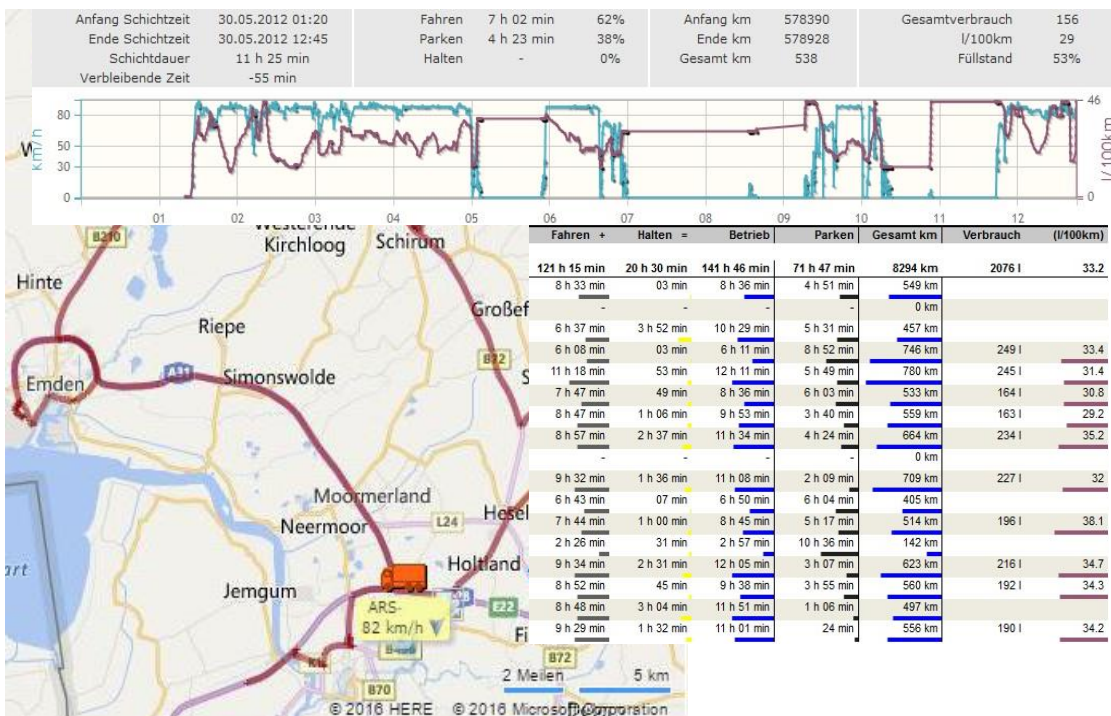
| Anfang Schichtzeit | 30.05.2012 01:20 | Fahren | 7 h 02 min | 62% | Anfang km | 578390 | Gesamtverbrauch | 156 |
|---|---|---|---|---|---|---|---|---|
| Ende Schichtzeit | 30.05.2012 12:45 | Parken | 4 h 23 min | 38% | Ende km | 578928 | l/100km | 29 |
| Schichtdauer | 11 h 25 min | Halten | - | 0% | Gesamt km | 538 | Füllstand | 53% |
| Verbleibende Zeit | -55 min | | | | | | | |

km/h
80
50
30
0
01 02 03 04 05 06 07 08 09 10 11 12
46
l/100km
0

B210
Westerende
Kirchloog
Schirum
Hinte
Riepe
Großef
B72
Emden
A31
Simonswolde
Moormerland
Neermoor
L24
Hesel
Holtland
Jemgum
ARS-
82 km/h
E22
B72
B70
2 Meilen
5 km
© 2016 HERE © 2016 Microsoft Corporation

| Fahren + | Halten = | Betrieb | Parken | Gesamt km | Verbrauch | (l/100km) |
|---|---|---|---|---|---|---|
| 121 h 15 min | 20 h 30 min | 141 h 46 min | 71 h 47 min | 8294 km | 2076 l | 33.2 |
| 8 h 33 min | 03 min | 8 h 36 min | 4 h 51 min | 549 km | | |
| - | - | - | - | 0 km | | |
| 6 h 37 min | 3 h 52 min | 10 h 29 min | 5 h 31 min | 457 km | | |
| 6 h 08 min | 03 min | 6 h 11 min | 8 h 52 min | 746 km | 249 l | 33.4 |
| 11 h 18 min | 53 min | 12 h 11 min | 5 h 49 min | 780 km | 245 l | 31.4 |
| 7 h 47 min | 49 min | 8 h 36 min | 6 h 03 min | 533 km | 164 l | 30.8 |
| 8 h 47 min | 1 h 06 min | 9 h 53 min | 3 h 40 min | 559 km | 163 l | 29.2 |
| 8 h 57 min | 2 h 37 min | 11 h 34 min | 4 h 24 min | 664 km | 234 l | 35.2 |
| - | - | - | - | 0 km | | |
| 9 h 32 min | 1 h 36 min | 11 h 08 min | 2 h 09 min | 709 km | 227 l | 32 |
| 6 h 43 min | 07 min | 6 h 50 min | 6 h 04 min | 405 km | | |
| 7 h 44 min | 1 h 00 min | 8 h 45 min | 5 h 17 min | 514 km | 196 l | 38.1 |
| 2 h 26 min | 31 min | 2 h 57 min | 10 h 36 min | 142 km | | |
| 9 h 34 min | 2 h 31 min | 12 h 05 min | 3 h 07 min | 623 km | 216 l | 34.7 |
| 8 h 52 min | 45 min | 9 h 38 min | 3 h 55 min | 560 km | 192 l | 34.3 |
| 8 h 48 min | 3 h 04 min | 11 h 51 min | 1 h 06 min | 497 km | | |
| 9 h 29 min | 1 h 32 min | 11 h 01 min | 24 min | 556 km | 190 l | 34.2 |